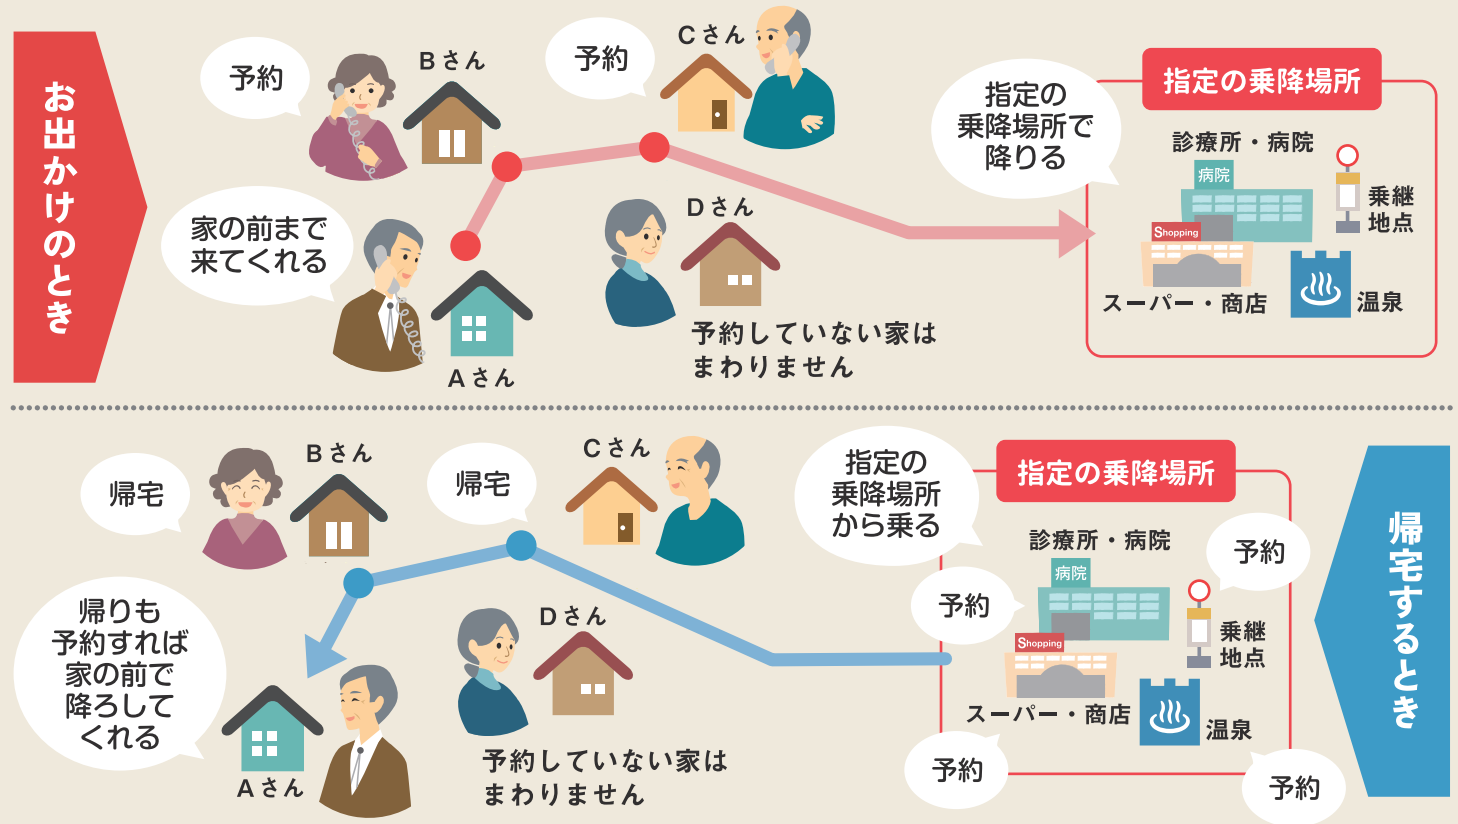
お出かけのとき

予約

Bさん

予約

Cさん

家の前まで来てくれる

Aさん

Dさん

予約していない家はまわりません

指定の乗降場所で降りる

指定の乗降場所

診療所・病院

病院

乗継地点

Shopping

スーパー・商店

温泉

帰宅

Bさん

帰宅

Cさん

帰りも予約すれば家の前で降ろしてくれる

Aさん

Dさん

予約していない家はまわりません

指定の乗降場所から乗る

指定の乗降場所

診療所・病院

病院

予約

予約

乗継地点

Shopping

スーパー・商店

温泉

予約

予約

帰宅するとき